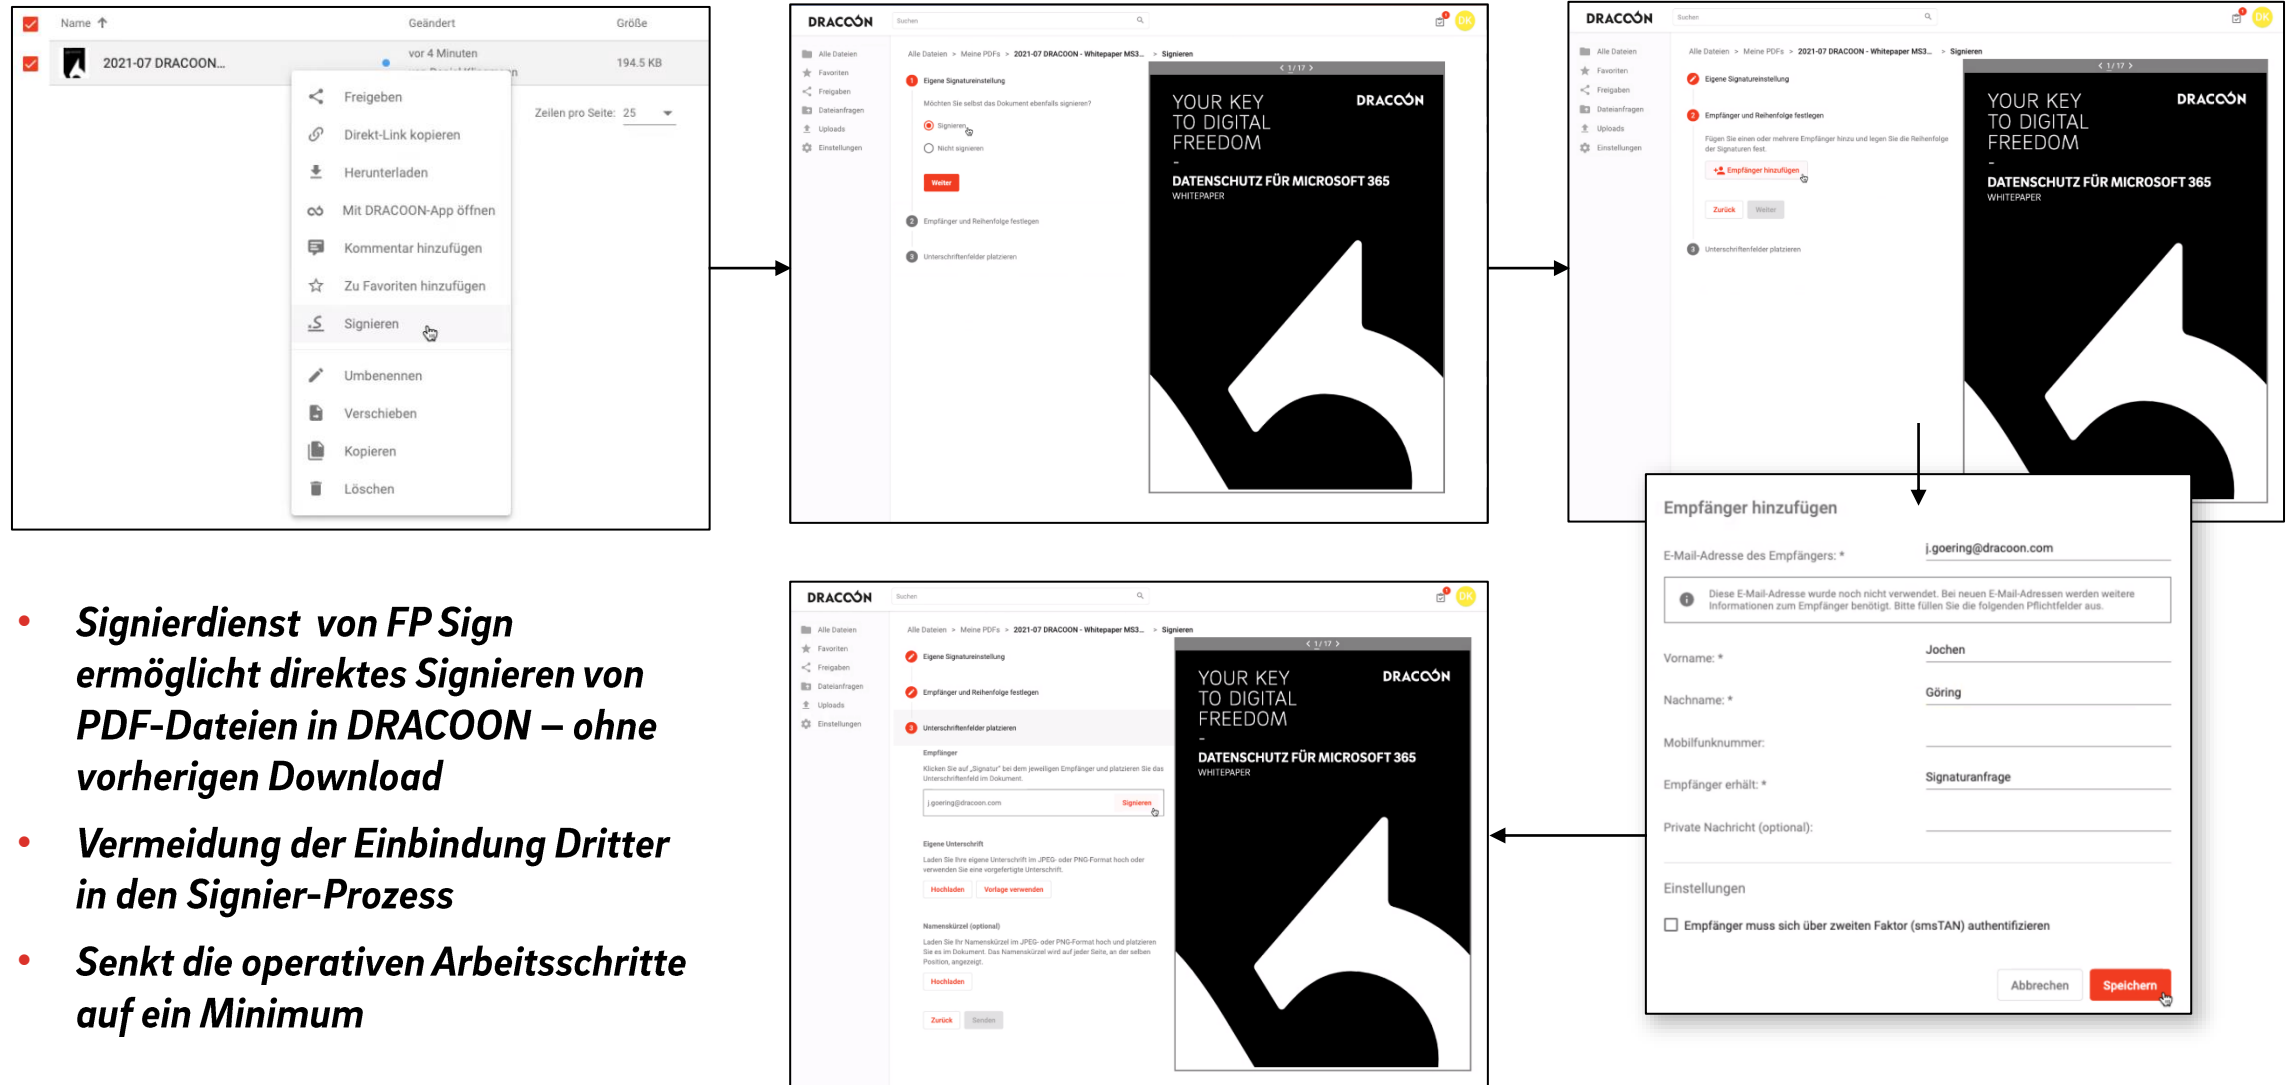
Name ↑ | Geändert | Größe

2021-07 DRACOON... | vor 4 Minuten | 194.5 KB

Freigeben
Direkt-Link kopieren
Herunterladen
Mit DRACOON-App öffnen
Kommentar hinzufügen
Zu Favoriten hinzufügen
Signieren
Umbenennen
Verschieben
Kopieren
Löschen

Zeilen pro Seite: 25

DRACOON

Suchen

Alle Dateien
Favoriten
Freigaben
Dateianfragen
Uploads
Einstellungen

Alle Dateien > Meine PDFs > 2021-07 DRACOON - Whitepaper MS3... > Signieren

1 Eigene Signatureinstellung
Möchten Sie selbst das Dokument ebenfalls signieren?
Signieren
Nicht signieren
Weiter
2 Empfänger und Reihenfolge festlegen
3 Unterschriftenfelder platzieren

< 1 / 17 >
YOUR KEY TO DIGITAL FREEDOM
-
DRACOON
DATENSCHUTZ FÜR MICROSOFT 365
WHITEPAPER

DRACOON
Suchen
Alle Dateien
Favoriten
Freigaben
Dateianfragen
Uploads
Einstellungen
Alle Dateien > Meine PDFs > 2021-07 DRACOON - Whitepaper MS3... > Signieren
Eigene Signatureinstellung
2 Empfänger und Reihenfolge festlegen
Fügen Sie einen oder mehrere Empfänger hinzu und legen Sie die Reihenfolge der Signaturen fest.
Empfänger hinzufügen
Zurück Weiter
3 Unterschriftenfelder platzieren
< 1 / 17 >
YOUR KEY TO DIGITAL FREEDOM
-
DRACOON
DATENSCHUTZ FÜR MICROSOFT 365
WHITEPAPER

Empfänger hinzufügen
E-Mail-Adresse des Empfängers: * j.goering@dracoon.com
Diese E-Mail-Adresse wurde noch nicht verwendet. Bei neuen E-Mail-Adressen werden weitere Informationen zum Empfänger benötigt. Bitte füllen Sie die folgenden Pflichtfelder aus.
Vorname: * Jochen
Nachname: * Göring
Mobilfunknummer:
Empfänger erhält: * Signaturanfrage
Private Nachricht (optional):
Einstellungen
Empfänger muss sich über zweiten Faktor (smsTAN) authentifizieren
Abbrechen Speichern

DRACOON
Suchen
Alle Dateien
Favoriten
Freigaben
Dateianfragen
Uploads
Einstellungen
Alle Dateien > Meine PDFs > 2021-07 DRACOON - Whitepaper MS3... > Signieren
Eigene Signatureinstellung
Empfänger und Reihenfolge festlegen
3 Unterschriftenfelder platzieren
Empfänger
Klicken Sie auf „Signatur" bei dem jeweiligen Empfänger und platzieren Sie das Unterschriftenfeld im Dokument.
j.goering@dracoon.com Signieren
Eigene Unterschrift
Laden Sie Ihre eigene Unterschrift im JPEG- oder PNG-Format hoch oder verwenden Sie eine vorgefertigte Unterschrift.
Hochladen Vorlage verwenden
Namenskürzel (optional)
Laden Sie Ihr Namenskürzel im JPEG- oder PNG-Format hoch und platzieren Sie es im Dokument. Das Namenskürzel wird auf jeder Seite, an der selben Position, angezeigt.
Hochladen
Zurück Senden
< 1 / 17 >
YOUR KEY TO DIGITAL FREEDOM
-
DRACOON
DATENSCHUTZ FÜR MICROSOFT 365
WHITEPAPER

• Signierdienst von FP Sign ermöglicht direktes Signieren von PDF-Dateien in DRACOON – ohne vorherigen Download
• Vermeidung der Einbindung Dritter in den Signier-Prozess
• Senkt die operativen Arbeitsschritte auf ein Minimum